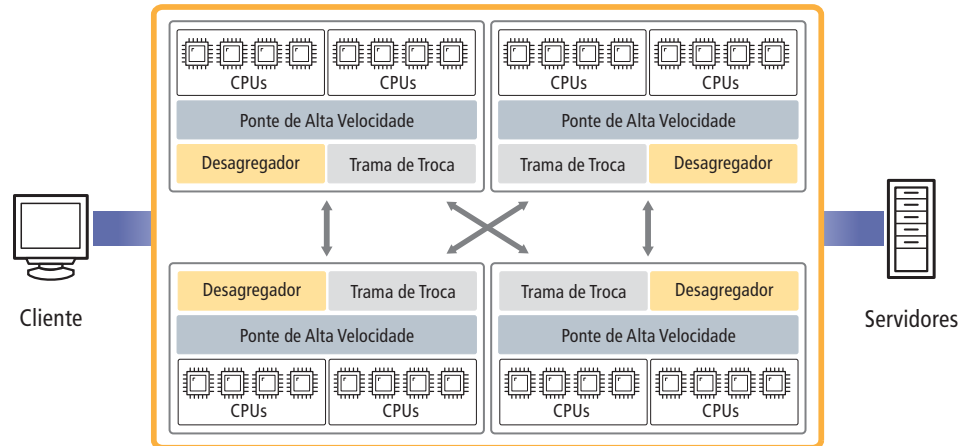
CPUs
CPUs
Ponte de Alta Velocidade
Desagregador
Trama de Troca

CPUs
CPUs
Ponte de Alta Velocidade
Trama de Troca
Desagregador

Cliente

Servidores

Desagregador
Trama de Troca
Ponte de Alta Velocidade
CPUs
CPUs

Trama de Troca
Desagregador
Ponte de Alta Velocidade
CPUs
CPUs